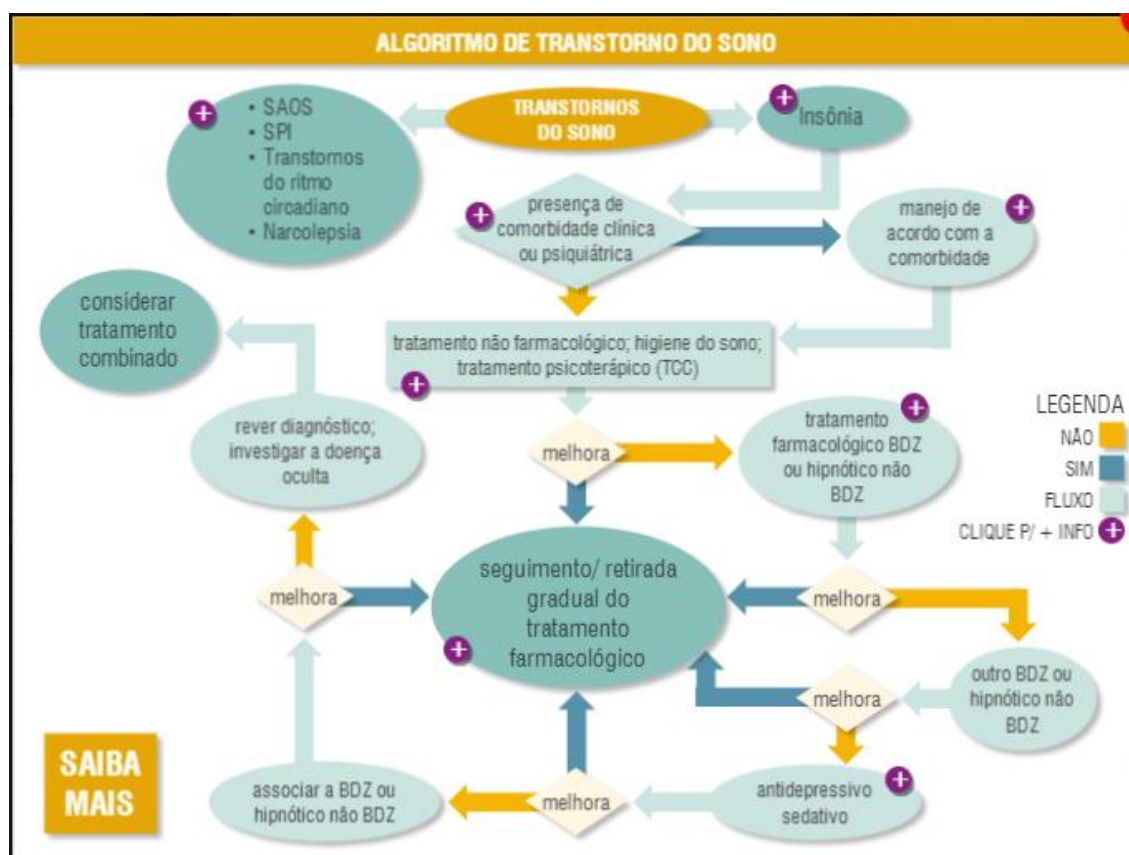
ALGORITMO DE TRANSTORNO DO SONO

TRANSTORNOS DO SONO

• SAOS
• SPI
• Transtornos do ritmo circadiano
• Narcolepsia

Insônia

presença de comorbidade clínica ou psiquiátrica

manejo de acordo com a comorbidade

considerar tratamento combinado

tratamento não farmacológico; higiene do sono; tratamento psicoterápico (TCC)

rever diagnóstico; investigar a doença oculta

melhora

tratamento farmacológico BDZ ou hipnótico não BDZ

LEGENDA
NÃO
SIM
FLUXO
CLIQUE P/ + INFO

melhora

seguimento/ retirada gradual do tratamento farmacológico

melhora

outro BDZ ou hipnótico não BDZ

melhora

SAIBA MAIS

associar a BDZ ou hipnótico não BDZ

melhora

antidepressivo sedativo